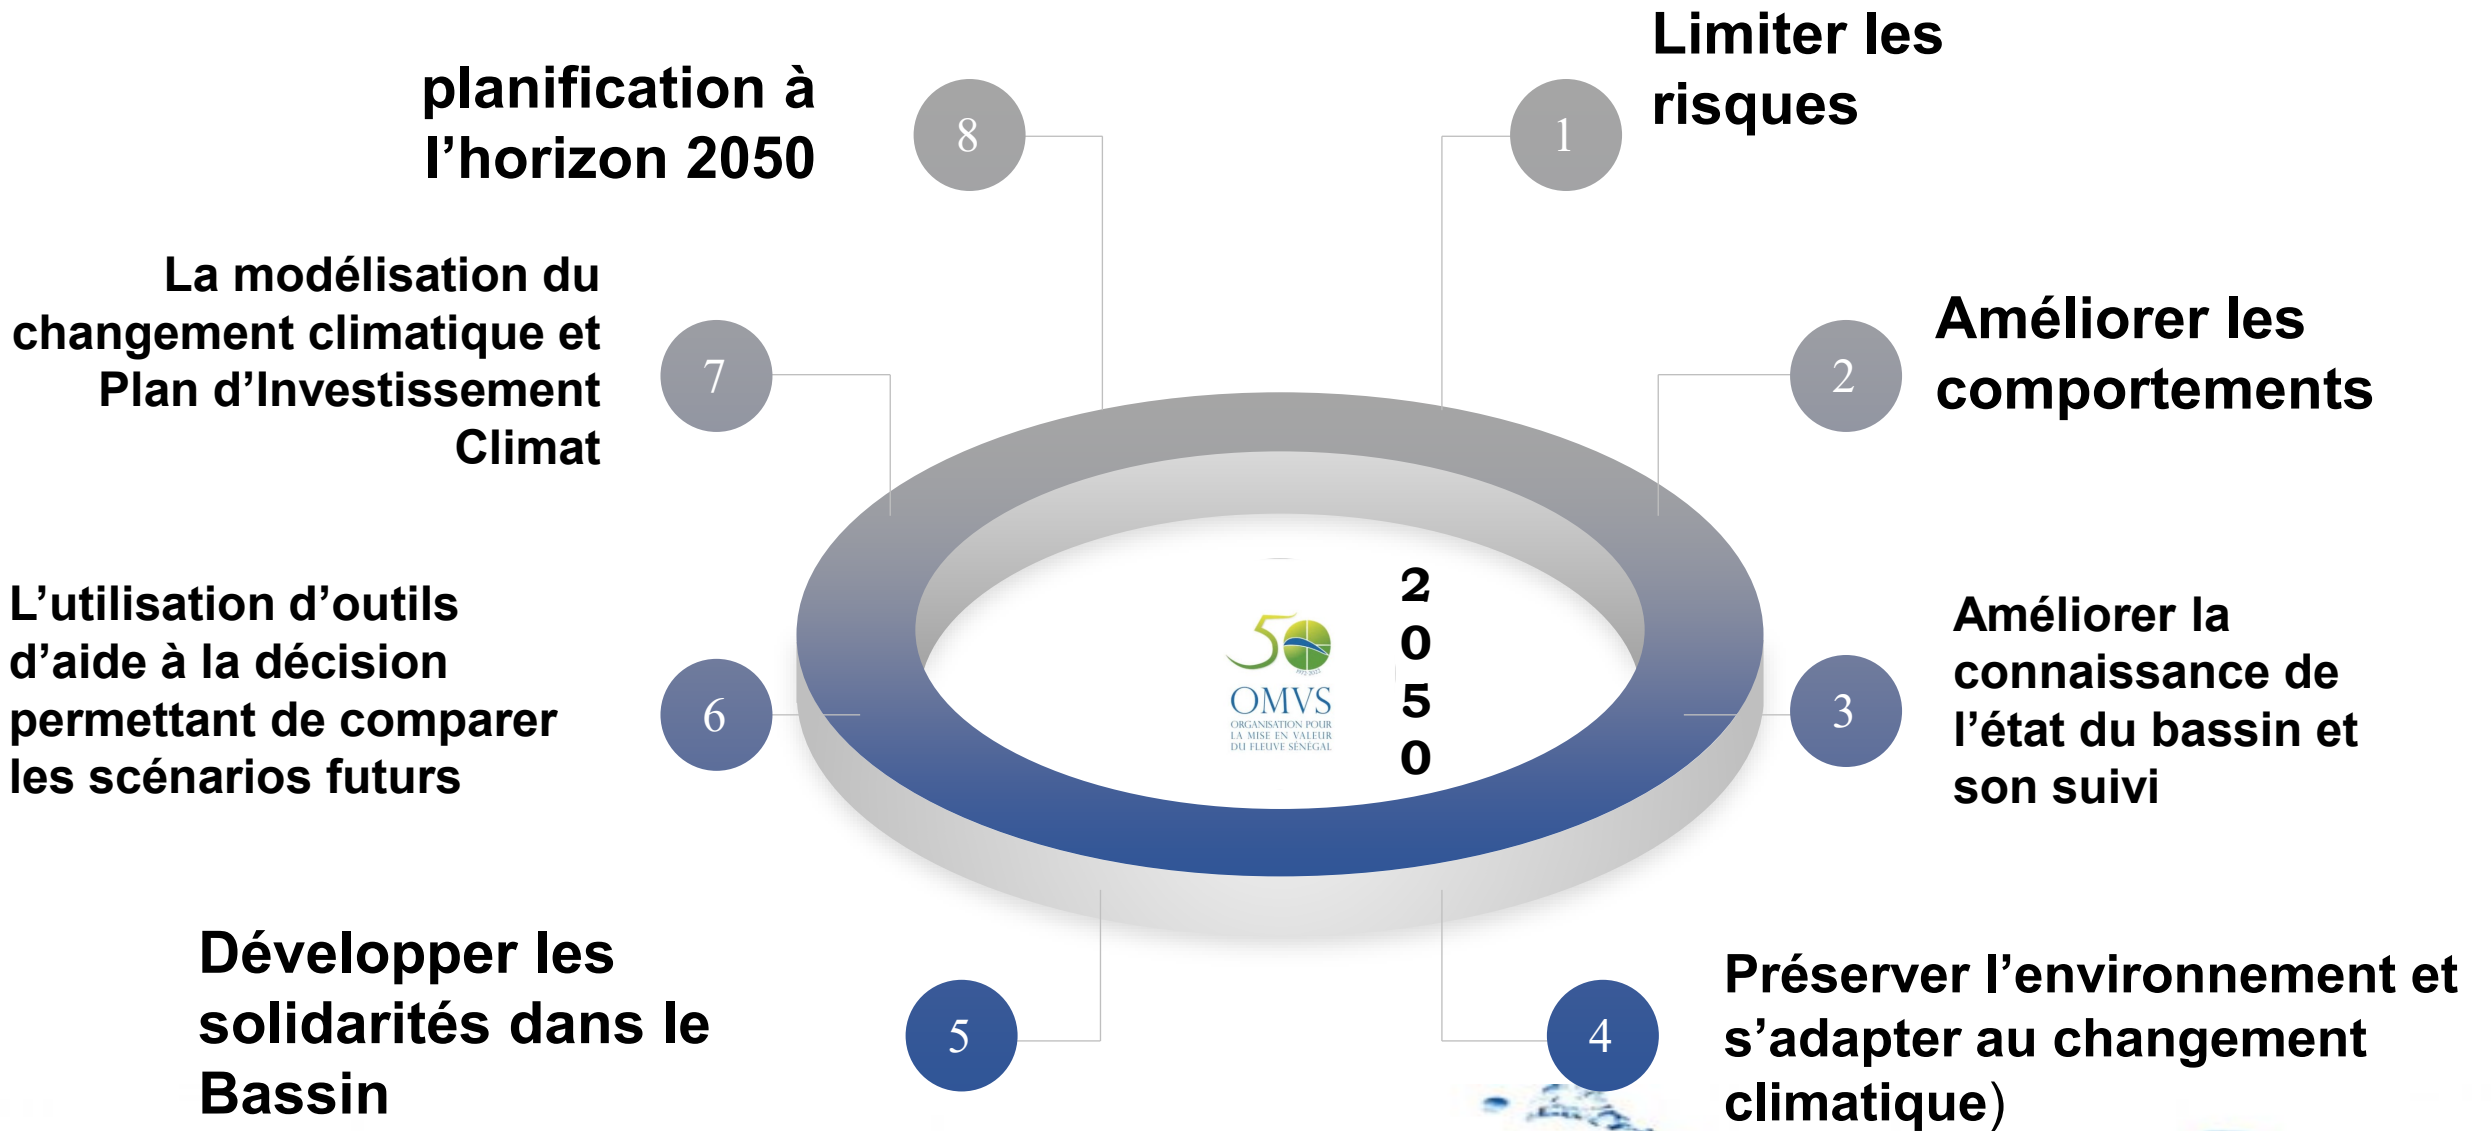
planification à l'horizon 2050

8

1

Limiter les risques

La modélisation du changement climatique et Plan d'Investissement Climat

7

2

Améliorer les comportements

L'utilisation d'outils d'aide à la décision permettant de comparer les scénarios futurs

6

50

OMVS
ORGANISATION POUR LA MISE EN VALEUR DU FLEUVE SÉNÉGAL

2
0
5
0

3

Améliorer la connaissance de l'état du bassin et son suivi

Développer les solidarités dans le Bassin

5

4

Préserver l'environnement et s'adapter au changement climatique)